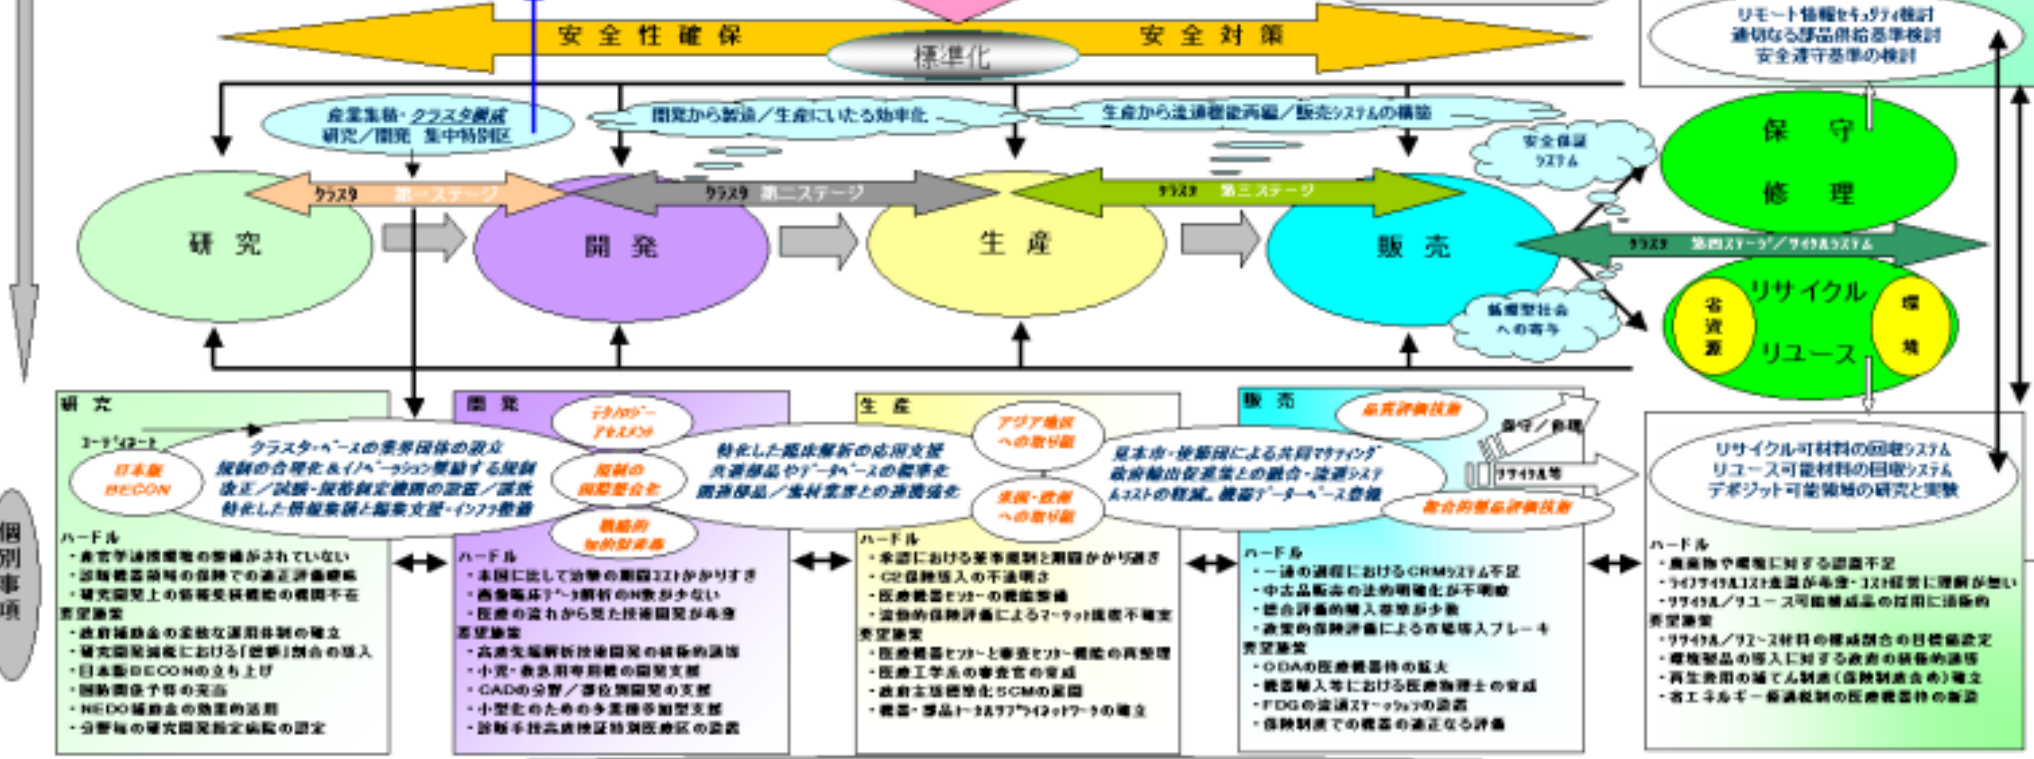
安全性確保
標準化
安全対策

リモート情報セキュリティ検討
適切なる部品供給基準検討
安全遵守基準の検討

産業集積・クラスタ創成
研究／開発 集中特別区
開発から製造／生産にいたる効率化
生産から流通機能再編／販売システムの構築

安全保証システム

保守
修理

クラスタ 第一ステージ
クラスタ 第二ステージ
クラスタ 第三ステージ
クラスタ 第四ステージ／リサイクルシステム

研究
開発
生産
販売

リサイクル
省資源
環境
リユース

循環型社会への寄与

個別事項

研究
コーディネート
日本版BECON
クラスタベースの業界団体の設立
規制の合理化＆イノベーション推進する規制
改正／試験・評価認定機関の設置／課税
特化した情報拠点と拠点支援・インフラ整備

テクノロジーアセスメント
規制の国際整合化
戦略的知的財産

ハードル
・産官学連携環境の整備がされていない
・診断機器領域の保険での適正評価欠如
・研究開発上の情報発信機能の機関不在
要望施策
・政府補助金の柔軟な運用体制の確立
・研究開発費における「医療」割合の導入
・日本版BECONの立ち上げ
・国防関係予算の活用
・NEDO補助金の効果的活用
・分野毎の研究開発指定病院の認定

開発
特化した臨床解析の応用支援
共通部品やデータベースの標準化
周辺部品／素材産業との連携強化

ハードル
・米国に比して治験の期間コストがかかりすぎ
・画像臨床データ解析のN数が少ない
・医療の流れから見た技術開発が希薄
要望施策
・高度先端解析技術開発の積極的誘致
・小児・救急用等用機の開発支援
・CADの分野／部位別開発の支援
・小型化のための多業種参加型支援
・診断手技高度技術特別医療区の認定

生産
アジア地区への取り組
欧州・欧州への取り組

ハードル
・承認における薬事規制と期間がかかり過ぎ
・C2保険導入の不透明さ
・医療機器センター の機能整備
・流動的保険評価によるマーケット展望不確定
要望施策
・医療機器センターと審査センター機能の再整理
・医療工学系の審査官の育成
・政府主導標準化SCMの展開
・機器・部品トータルサプライネットワークの確立

販売
品質評価技術
日本市・後藤圏による共同マーケティング
政府輸出促進策との融合・流通システム
ムコストの軽減、機器データベース登録
総合的製品評価技術

保守／修理
リサイクル等

ハードル
・一連の過程におけるCRMシステム不足
・中古品販売の法的明確化が不明確
・総合評価的輸入基準が不足
・政策的保険評価による市場導入ブレーキ
要望施策
・ODAの医療機器枠の拡大
・機器輸入等における医療物理士の育成
・FDGの流通ステーションの設置
・保険制度での機器の適正なる評価

リサイクル可材料の回収システム
リユース可能材料の回収システム
デポジット可能領域の研究と実験

ハードル
・廃棄物や環境に対する認識不足
・ライフサイクルコスト意識が希薄・コスト収支に理解が無い
・リサイクル／リユース可能機器品の使用に消極的
要望施策
・リサイクル／リユース材料の構成割合の目標設定
・環境製品の導入に対する政府の積極的誘導
・再生使用の確てん制度(保険制度含め)確立
・省エネルギー価値規制の医療機器枠の新設